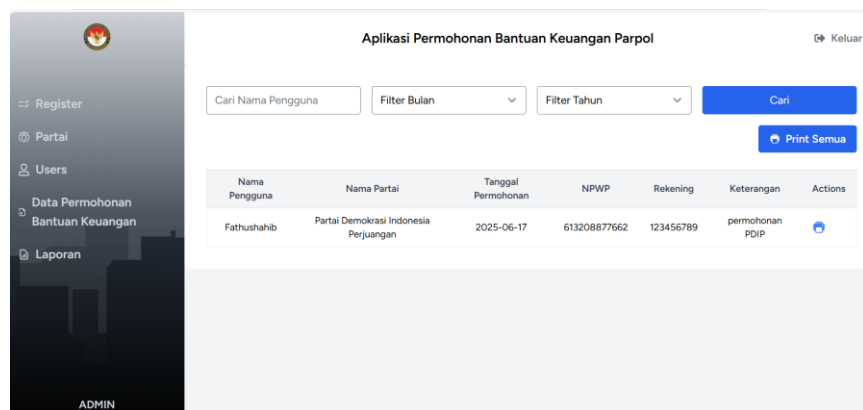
Register
Partai
Users
Data Permohonan Bantuan Keuangan
Laporan
ADMIN

Aplikasi Permohonan Bantuan Keuangan Parpol

Keluar

Cari Nama Pengguna
Filter Bulan
Filter Tahun
Cari
Print Semua

| Nama Pengguna | Nama Partai | Tanggal Permohonan | NPWP | Rekening | Keterangan | Actions |
|---|---|---|---|---|---|---|
| Fathushahib | Partai Demokrasi Indonesia Perjuangan | 2025-06-17 | 613208877662 | 123456789 | permohonan PDIP | |